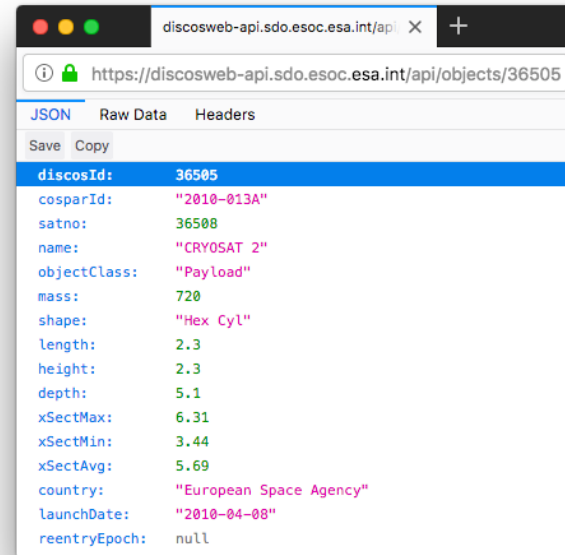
discosweb-api.sdo.esoc.esa.int/api

https://discosweb-api.sdo.esoc.esa.int/api/objects/36505

JSON Raw Data Headers

Save Copy

| | |
|---|---|
| discosId: | 36505 |
| cosparId: | "2010-013A" |
| satno: | 36508 |
| name: | "CRYOSAT 2" |
| objectClass: | "Payload" |
| mass: | 720 |
| shape: | "Hex Cyl" |
| length: | 2.3 |
| height: | 2.3 |
| depth: | 5.1 |
| xSectMax: | 6.31 |
| xSectMin: | 3.44 |
| xSectAvg: | 5.69 |
| country: | "European Space Agency" |
| launchDate: | "2010-04-08" |
| reentryEpoch: | null |